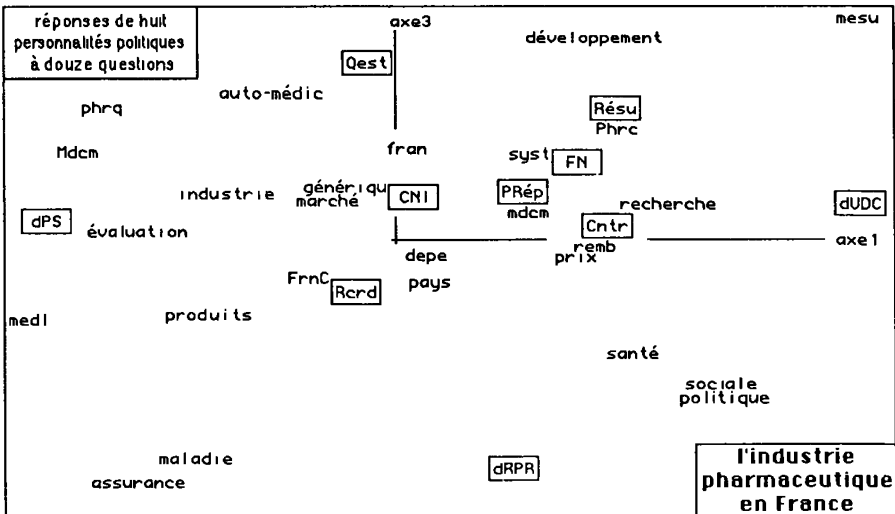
réponses de huit personnalités politiques à douze questions

axe3

mesu

développement

Qest

auto-médic

phrq

Résu

Phrc

Mdcm

fran

syst

FN

industrie

générique
marché

CNI

PRép

mdcm

recherche

dUDC

dPS

évaluation

Cntr

remb

axe1

depe

prix

FrnC

pays

Rcrd

medl

produits

santé

sociale
politique

maladie

dRPR

assurance

l'industrie pharmaceutique en France